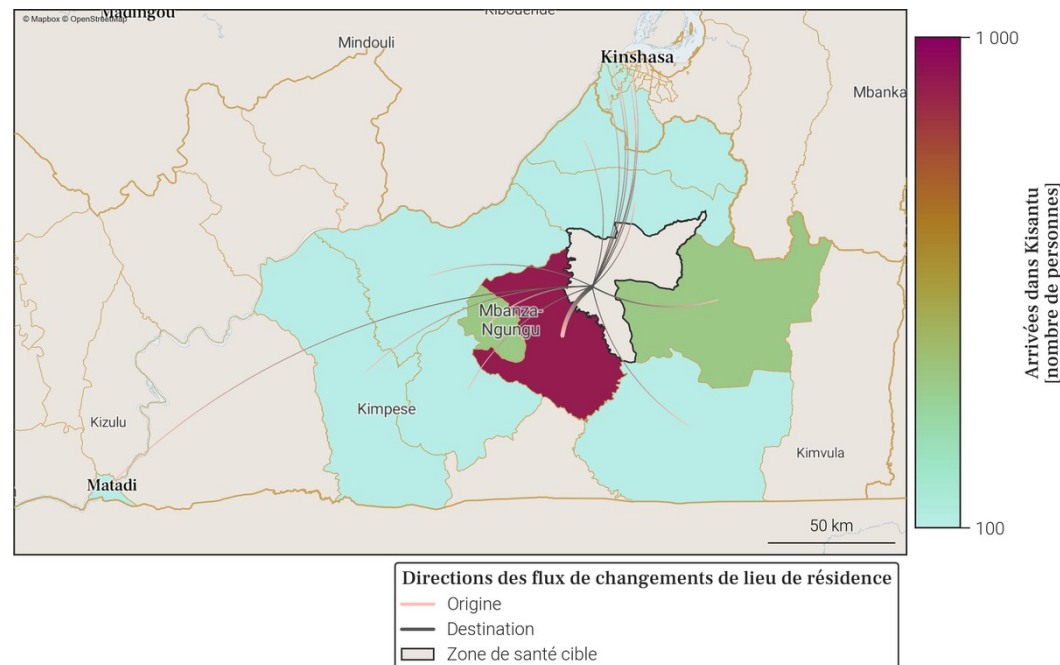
© Mapbox © OpenStreetMap
Madingou
Kibouende
Mindouli
Kinshasa
Mbanka
Mbanza-Ngungu
Kimpese
Kizulu
Matadi
Kimvula
50 km

1 000
100
Arrivées dans Kisantu
[nombre de personnes]

Directions des flux de changements de lieu de résidence
Origine
Destination
Zone de santé cible